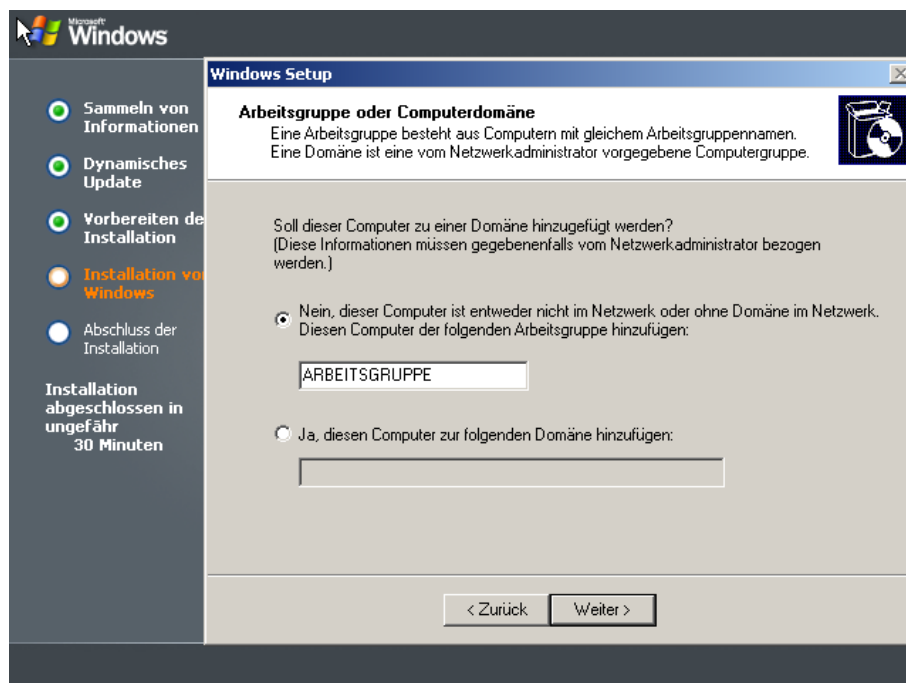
Microsoft Windows

Sammeln von Informationen

Dynamisches Update

Vorbereiten de Installation

Installation vo Windows

Abschluss der Installation

Installation abgeschlossen in ungefähr 30 Minuten

Windows Setup

Arbeitsgruppe oder Computerdomäne
Eine Arbeitsgruppe besteht aus Computern mit gleichem Arbeitsgruppennamen.
Eine Domäne ist eine vom Netzwerkadministrator vorgegebene Computergruppe.

Soll dieser Computer zu einer Domäne hinzugefügt werden?
(Diese Informationen müssen gegebenenfalls vom Netzwerkadministrator bezogen werden.)

Nein, dieser Computer ist entweder nicht im Netzwerk oder ohne Domäne im Netzwerk. Diesen Computer der folgenden Arbeitsgruppe hinzufügen:

ARBEITSGRUPPE

Ja, diesen Computer zur folgenden Domäne hinzufügen:

< Zurück

Weiter >